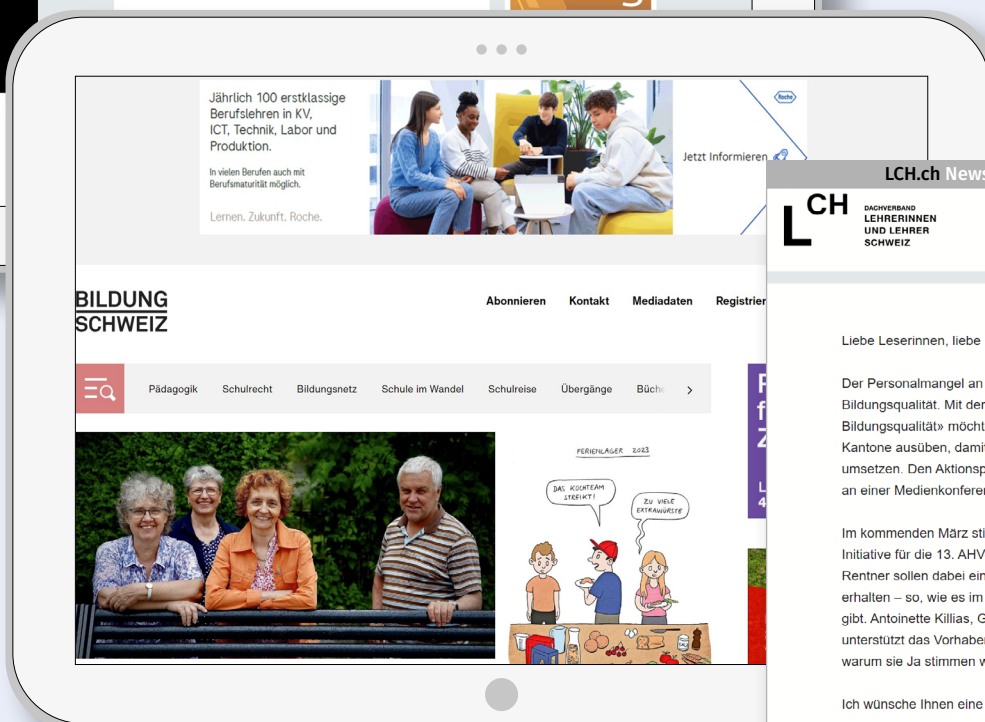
Jährlich 100 erstklassige Berufslehren in KV, ICT, Technik, Labor und Produktion.

In vielen Berufen auch mit Berufsmaturität möglich.

Lernen. Zukunft. Roche.

Jetzt Informieren

Roche

BILDUNG SCHWEIZ

Abonnieren Kontakt Mediadaten Registrier

Pädagogik Schulrecht Bildungsnetz Schule im Wandel Schulreise Übergänge Büche >

FERIENLAGER 2023

DAS KOCHTEAM STREIKT!

ZU VIELE EXTRAWÜRSTE

LCH.ch News

LCH DACHVERBAND LEHRERINNEN UND LEHRER SCHWEIZ

Liebe Leserinnen, liebe

Der Personalmangel an Bildungsqualität. Mit der Bildungsqualität» möcht Kantone ausüben, damit umsetzen. Den Aktionsp an einer Medienkonferen

Im kommenden März sti Initiative für die 13. AHV Rentner sollen dabei ein erhalten – so, wie es im gibt. Antoinette Killias, G unterstützt das Vorhaben warum sie Ja stimmen w

Ich wünsche Ihnen eine